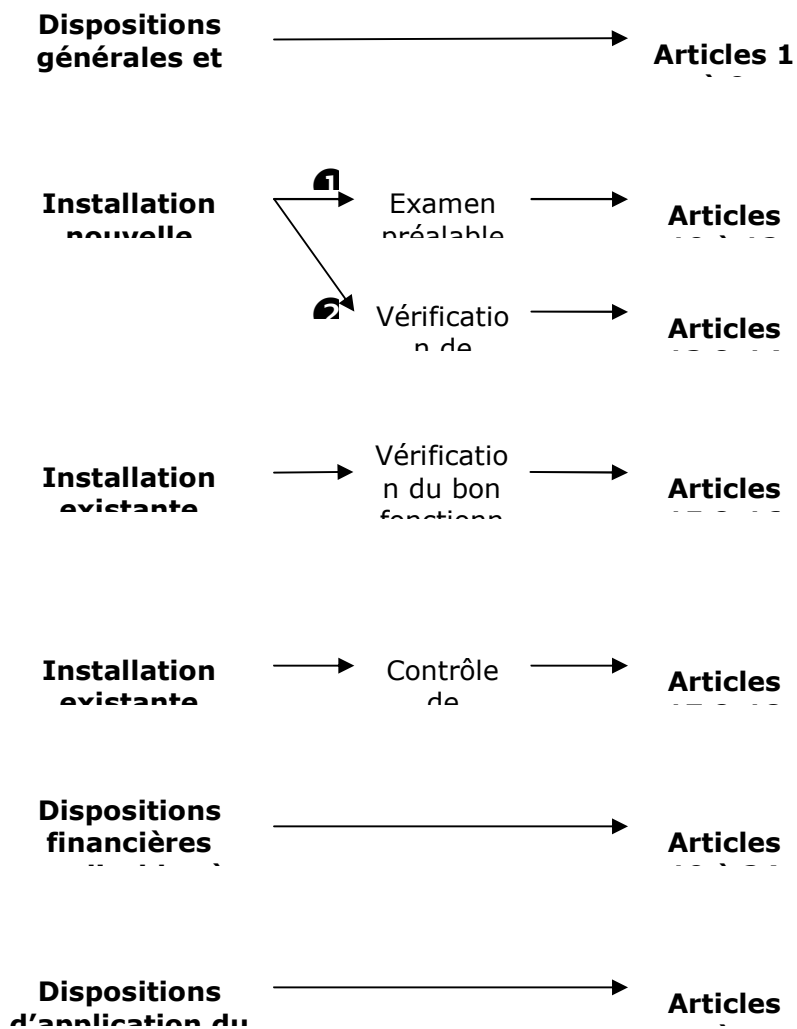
Dispositions générales et

Articles 1 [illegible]

Installation nouvelle

❶ Examen préalable

Articles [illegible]

❷ Vérificatio n de

Articles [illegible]

Installation existante

Vérificatio n du bon fonctionn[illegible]

Articles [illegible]

Installation existante

Contrôle de

Articles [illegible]

Dispositions financières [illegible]

Articles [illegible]

Dispositions d'application du

Articles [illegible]